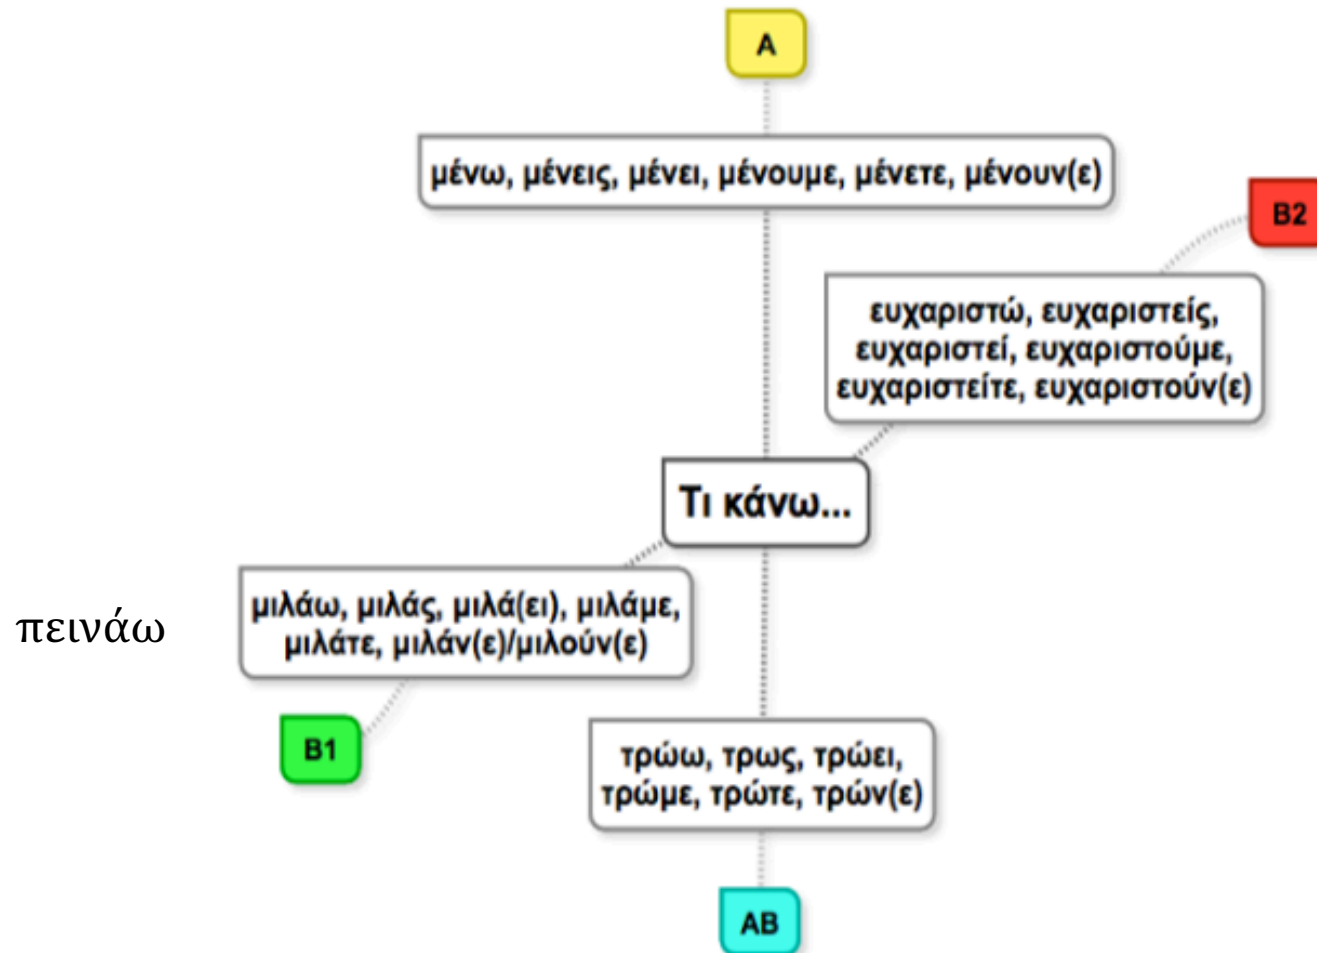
A

μένω, μένεις, μένει, μένουμε, μένετε, μένουν(ε)

B2

ευχαριστώ, ευχαριστείς, ευχαριστεί, ευχαριστούμε, ευχαριστείτε, ευχαριστούν(ε)

Τι κάνω...

πεινάω

μιλάω, μιλάς, μιλά(ει), μιλάμε, μιλάτε, μιλάν(ε)/μιλούν(ε)

B1

τρώω, τρως, τρώει, τρώμε, τρώτε, τρών(ε)

AB